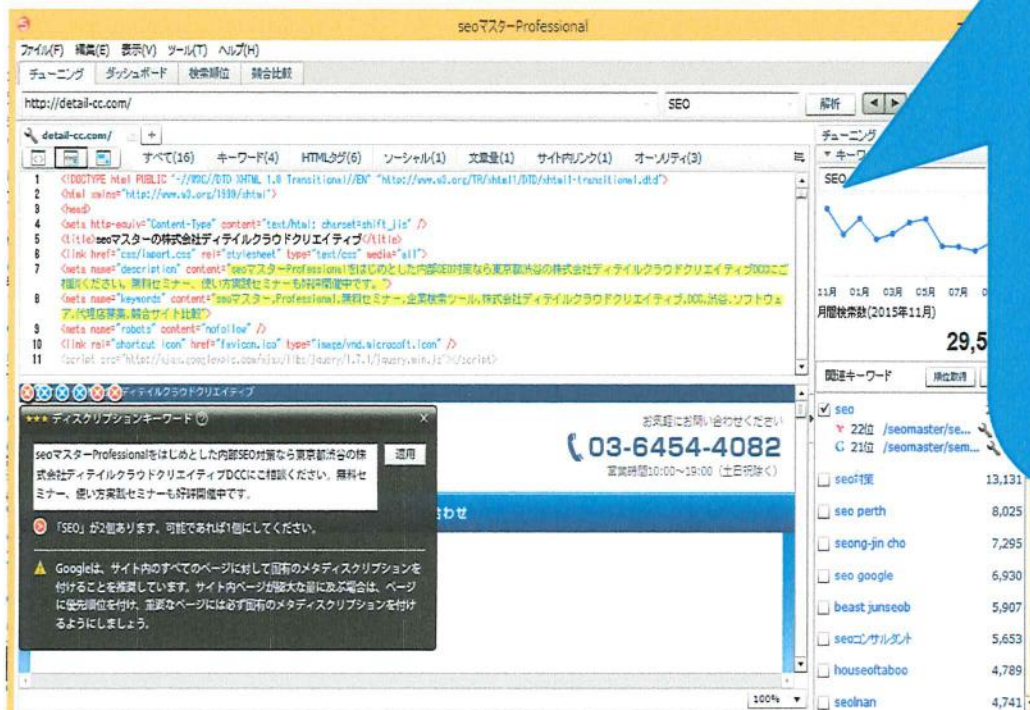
seoマスターProfessional

ファイル(F) 編集(E) 表示(V) ツール(T) ヘルプ(H)

チューニング ダッシュボード 検索順位 競合比較

http://detail-cc.com/

SEO

解析

detail-cc.com/

すべて(16) キーワード(4) HTMLタグ(6) ソーシャル(1) 文章量(1) サイト内リンク(1) オーソリティ(3)

1 <!DOCTYPE html PUBLIC "-//W3C//DTD XHTML 1.0 Transitional//EN" "http://www.w3.org/TR/xhtml1/DTD/xhtml1-transitional.dtd">
2 <html xmlns="http://www.w3.org/1999/xhtml">
3 <head>
4 <meta http-equiv="Content-Type" content="text/html; charset=shift_jis" />
5 <title>seoマスターの株式会社ディテイルクラウドクリエイティブ</title>
6 <link href="css/import.css" rel="stylesheet" type="text/css" media="all">
7 <meta name="description" content="seoマスターProfessionalをはじめとした内部SEO対策なら東京都渋谷の株式会社ディテイルクラウドクリエイティブDCCにご相談ください。無料セミナー、使い方実践セミナーも好評開催中です。">
8 <meta name="keywords" content="seoマスター,Professional,無料セミナー,企業検索ツール,株式会社ディテイルクラウドクリエイティブ,DCC,渋谷,ソフトウェア,代理店募集,競合サイト比較">
9 <meta name="robots" content="nofollow" />
10 <link rel="shortcut icon" href="favicon.ico" type="image/vnd.microsoft.icon" />
11 <script src="http://ajax.googleapis.com/ajax/libs/jquery/1.7.1/jquery.min.js"></script>

ディテイルクラウドクリエイティブ

ディスクリプションキーワード

seoマスターProfessionalをはじめとした内部SEO対策なら東京都渋谷の株式会社ディテイルクラウドクリエイティブDCCにご相談ください。無料セミナー、使い方実践セミナーも好評開催中です。

適用

「SEO」が2個あります。可能であれば1個にしてください。

Googleは、サイト内のすべてのページに対して固有のメタディスクリプションを付けることを推奨しています。サイト内ページが膨大な量に及ぶ場合は、ページに優先順位を付け、重要なページには必ず固有のメタディスクリプションを付けるようにしましょう。

お気軽にお問い合わせください

03-6454-4082

営業時間10:00～19:00（土日祝除く）

わせ

100%

チューニング

キーワ

SEO

11月 01月 03月 05月 07月 0

月間検索数(2015年11月)

29,5

関連キーワード 順位取得

seo
Y 22位 /seomaster/se...
G 21位 /seomaster/sem...

| | |
|---|---|
| seo対策 | 13,131 |
| seo perth | 8,025 |
| seong-jin cho | 7,295 |
| seo google | 6,930 |
| beast junseob | 5,907 |
| seoコンサルタント | 5,653 |
| houseoftaboo | 4,789 |
| seolnan | 4,741 |